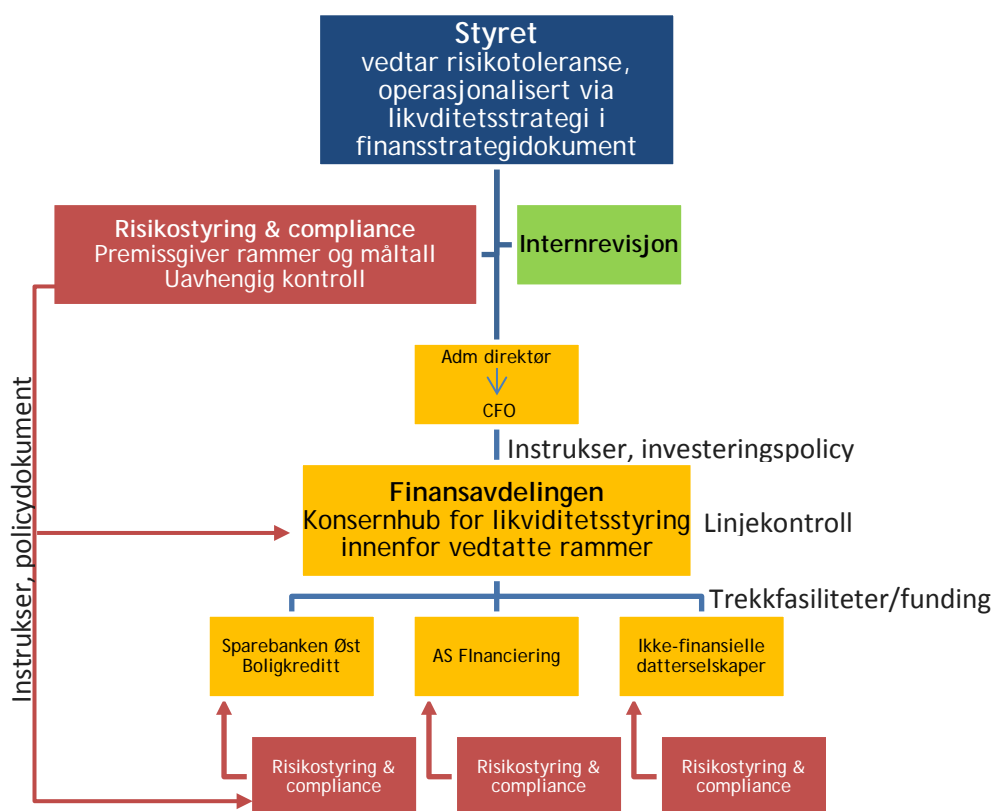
Styret
vedtar risikotoleranse, operasjonalisert via likvditetsstrategi i finansstrategidokument

Risikostyring & compliance
Premissgiver rammer og måltall
Uavhengig kontroll

Internrevisjon

Adm direktør
CFO

Instrukser, investeringspolicy

Instrukser, policydokument

Finansavdelingen
Konsernhub for likviditetsstyring innenfor vedtatte rammer

Linjekontroll

Trekkfasiliteter/funding

Sparebanken Øst Boligkreditt

AS FInanciering

Ikke-finansielle datterselskaper

Risikostyring & compliance

Risikostyring & compliance

Risikostyring & compliance